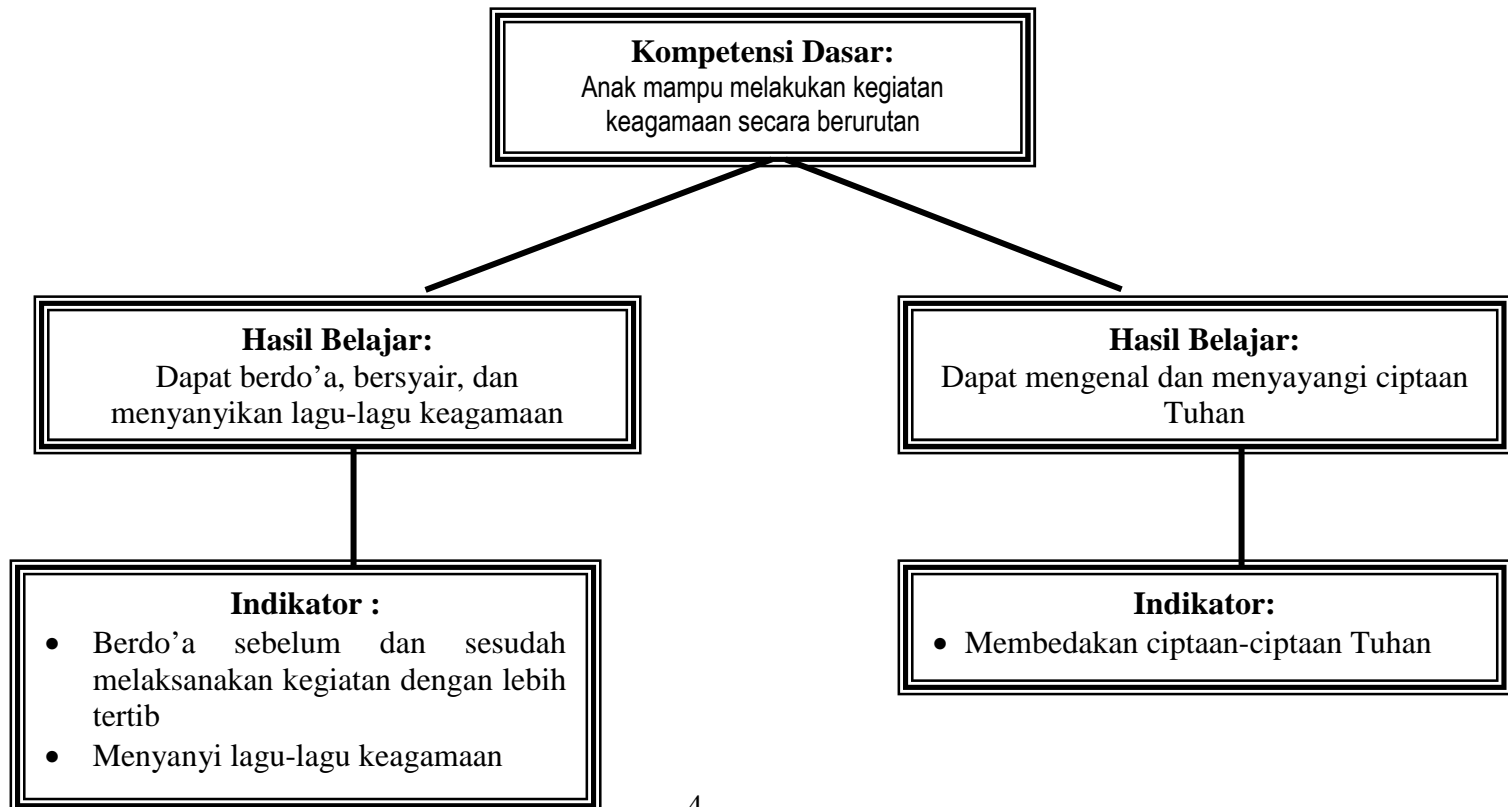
**Kompetensi Dasar:**
Anak mampu melakukan kegiatan keagamaan secara berurutan

**Hasil Belajar:**
Dapat berdo'a, bersyair, dan menyanyikan lagu-lagu keagamaan

**Hasil Belajar:**
Dapat mengenal dan menyayangi ciptaan Tuhan

**Indikator :**
- Berdo'a sebelum dan sesudah melaksanakan kegiatan dengan lebih tertib
- Menyanyi lagu-lagu keagamaan

**Indikator:**
- Membedakan ciptaan-ciptaan Tuhan

4